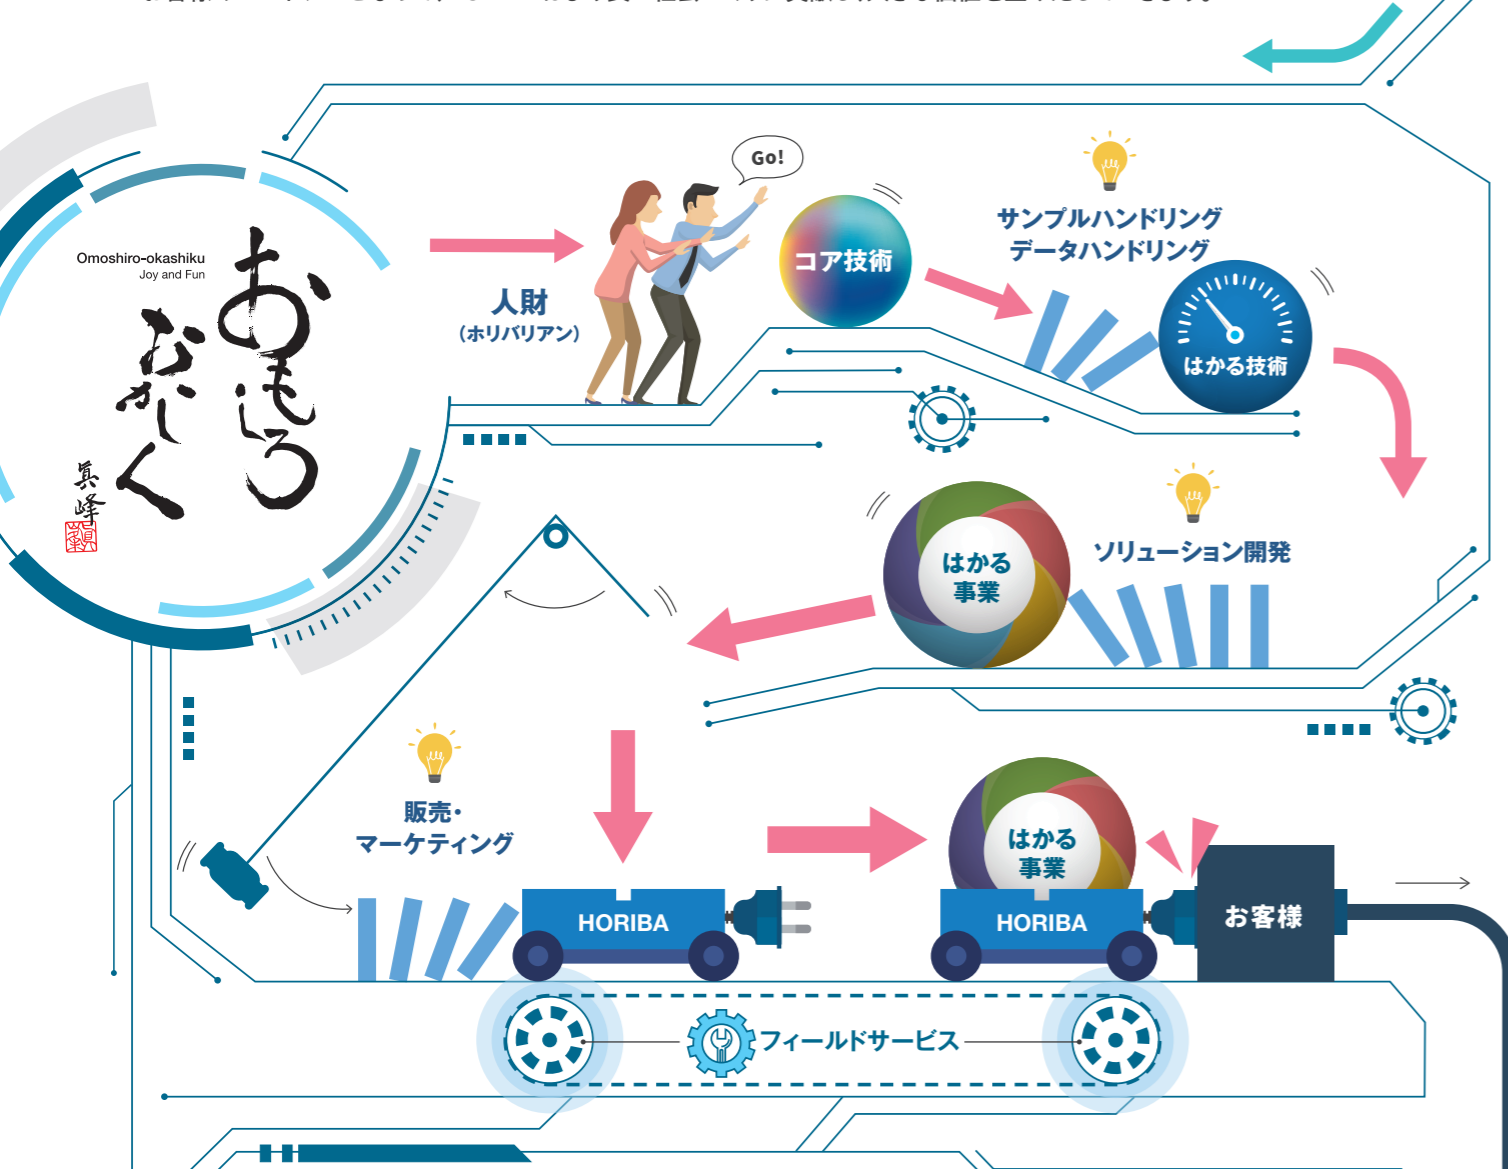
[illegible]

Omoshiro-okashiku
Joy and Fun

おもしろ
おかしく

真峰

Go!

人財
(ホリバリアン)

コア技術

サンプルハンドリング
データハンドリング

はかる技術

ソリューション開発

はかる
事業

販売・
マーケティング

HORIBA

はかる
事業

HORIBA

お客様

フィールドサービス